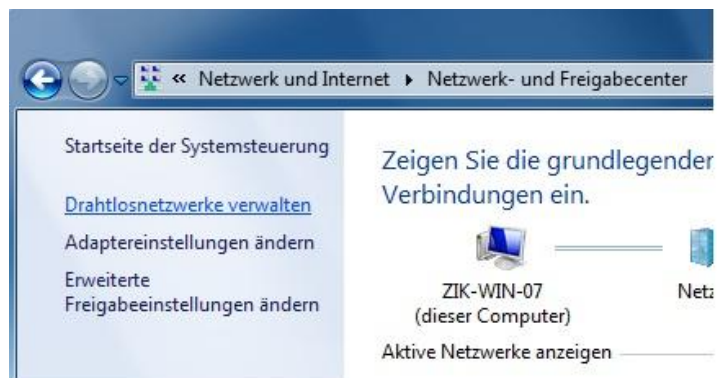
« Netzwerk und Internet ▸ Netzwerk- und Freigabecenter

Startseite der Systemsteuerung

Drahtlosnetzwerke verwalten

Adaptereinstellungen ändern

Erweiterte Freigabeeinstellungen ändern

Zeigen Sie die grundlegender Verbindungen ein.

ZIK-WIN-07
(dieser Computer)

Netz

Aktive Netzwerke anzeigen